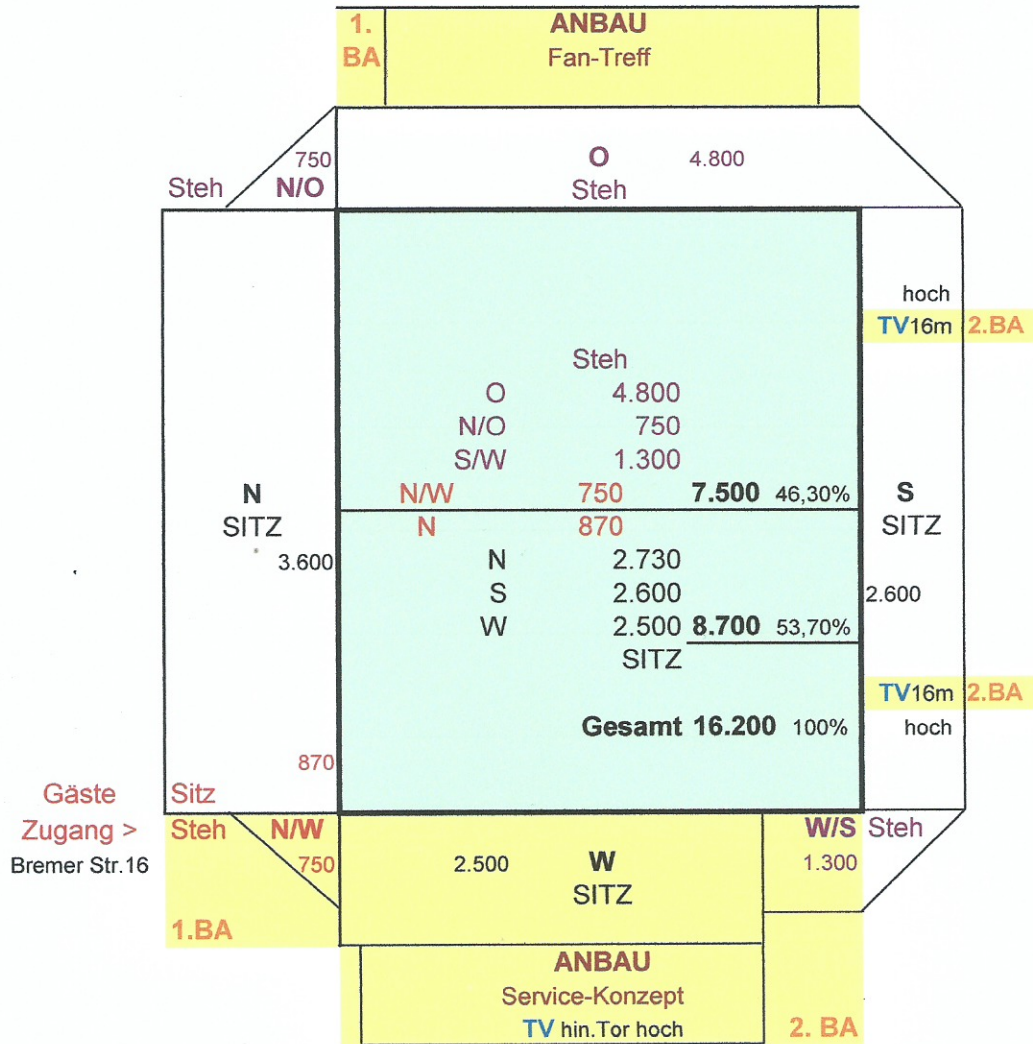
1. BA

ANBAU
Fan-Treff

750
Steh N/O

O
Steh

4.800

hoch
TV16m 2.BA

Steh
O 4.800
N/O 750
S/W 1.300
N/W 750 7.500 46,30%
N 870
N 2.730
S 2.600
W 2.500 8.700 53,70%
SITZ

N
SITZ
3.600

S
SITZ
2.600

TV16m 2.BA
hoch

Gesamt 16.200 100%

870
Sitz

Gäste
Zugang >
Bremer Str.16

Steh N/W
750
1.BA

2.500
W
SITZ

W/S Steh
1.300

ANBAU
Service-Konzept
TV hin.Tor hoch

2. BA